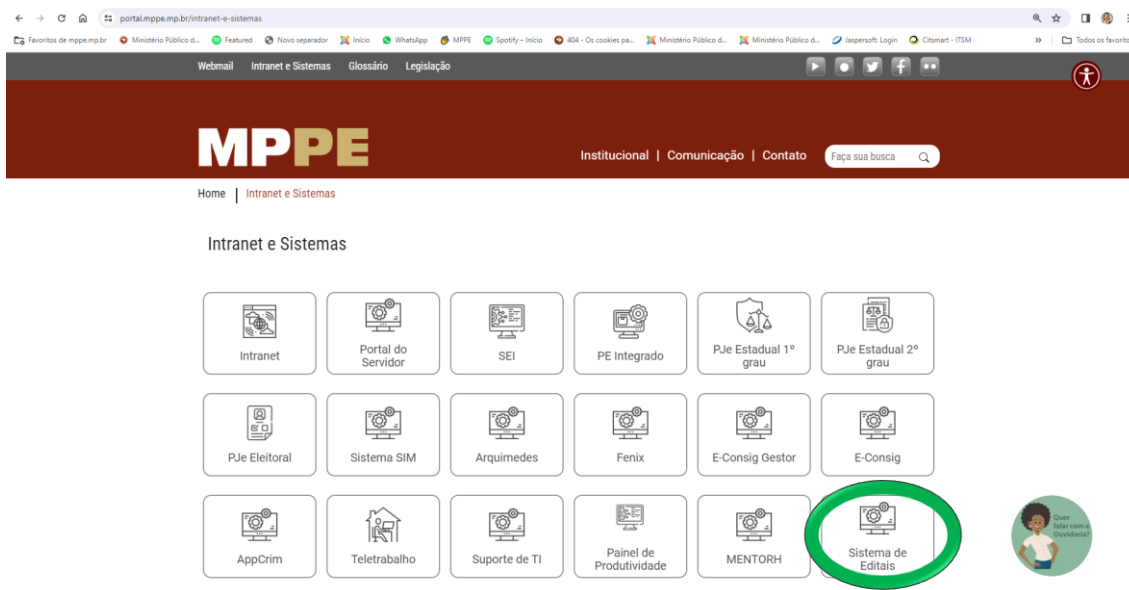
portal.mppe.mp.br/intranet-e-sistemas

Favoritos de mppe.mp.br | Ministério Público d... | Featured | Novo separador | Início | WhatsApp | MPPE | Spotify – Início | 404 - Os cookies pa... | Ministério Público d... | Ministério Público d... | Jaspersoft Login | Citsmart - ITSM | » | Todos os favoritos

Webmail | Intranet e Sistemas | Glossário | Legislação

MPPE

Institucional | Comunicação | Contato | Faça sua busca

Home | Intranet e Sistemas

Intranet e Sistemas

Intranet
Portal do Servidor
SEI
PE Integrado
PJe Estadual 1º grau
PJe Estadual 2º grau
PJe Eleitoral
Sistema SIM
Arquimedes
Fenix
E-Consig Gestor
E-Consig
AppCrim
Teletrabalho
Suporte de TI
Painel de Produtividade
MENTORH
Sistema de Editais

Quer falar com a Ouvidoria?